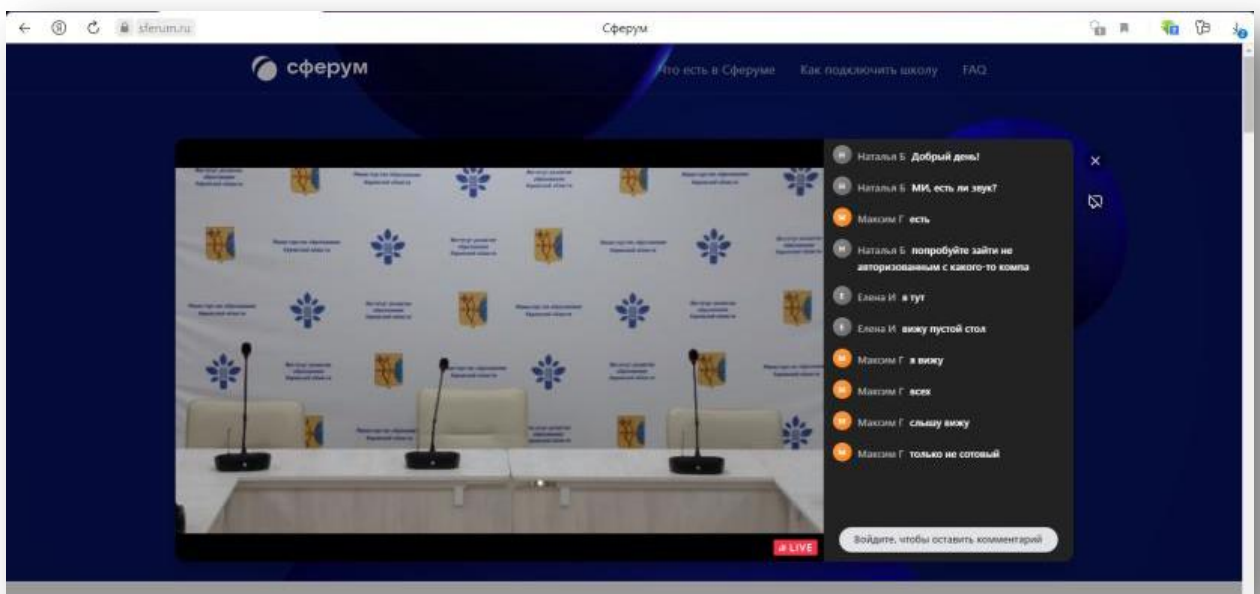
sferum.ru

Сферум

сферум

Что есть в Сферуме   Как подключить школу   FAQ

Наталья Б Добрый день!
Наталья Б МИ, есть ли звук?
Максим Г есть
Наталья Б попробуйте зайти не авторизованным с какого-то компа
Елена И я тут
Елена И вижу пустой стол
Максим Г я вижу
Максим Г всех
Максим Г слышу вижу
Максим Г только не сотовый

LIVE

Войдите, чтобы оставить комментарий